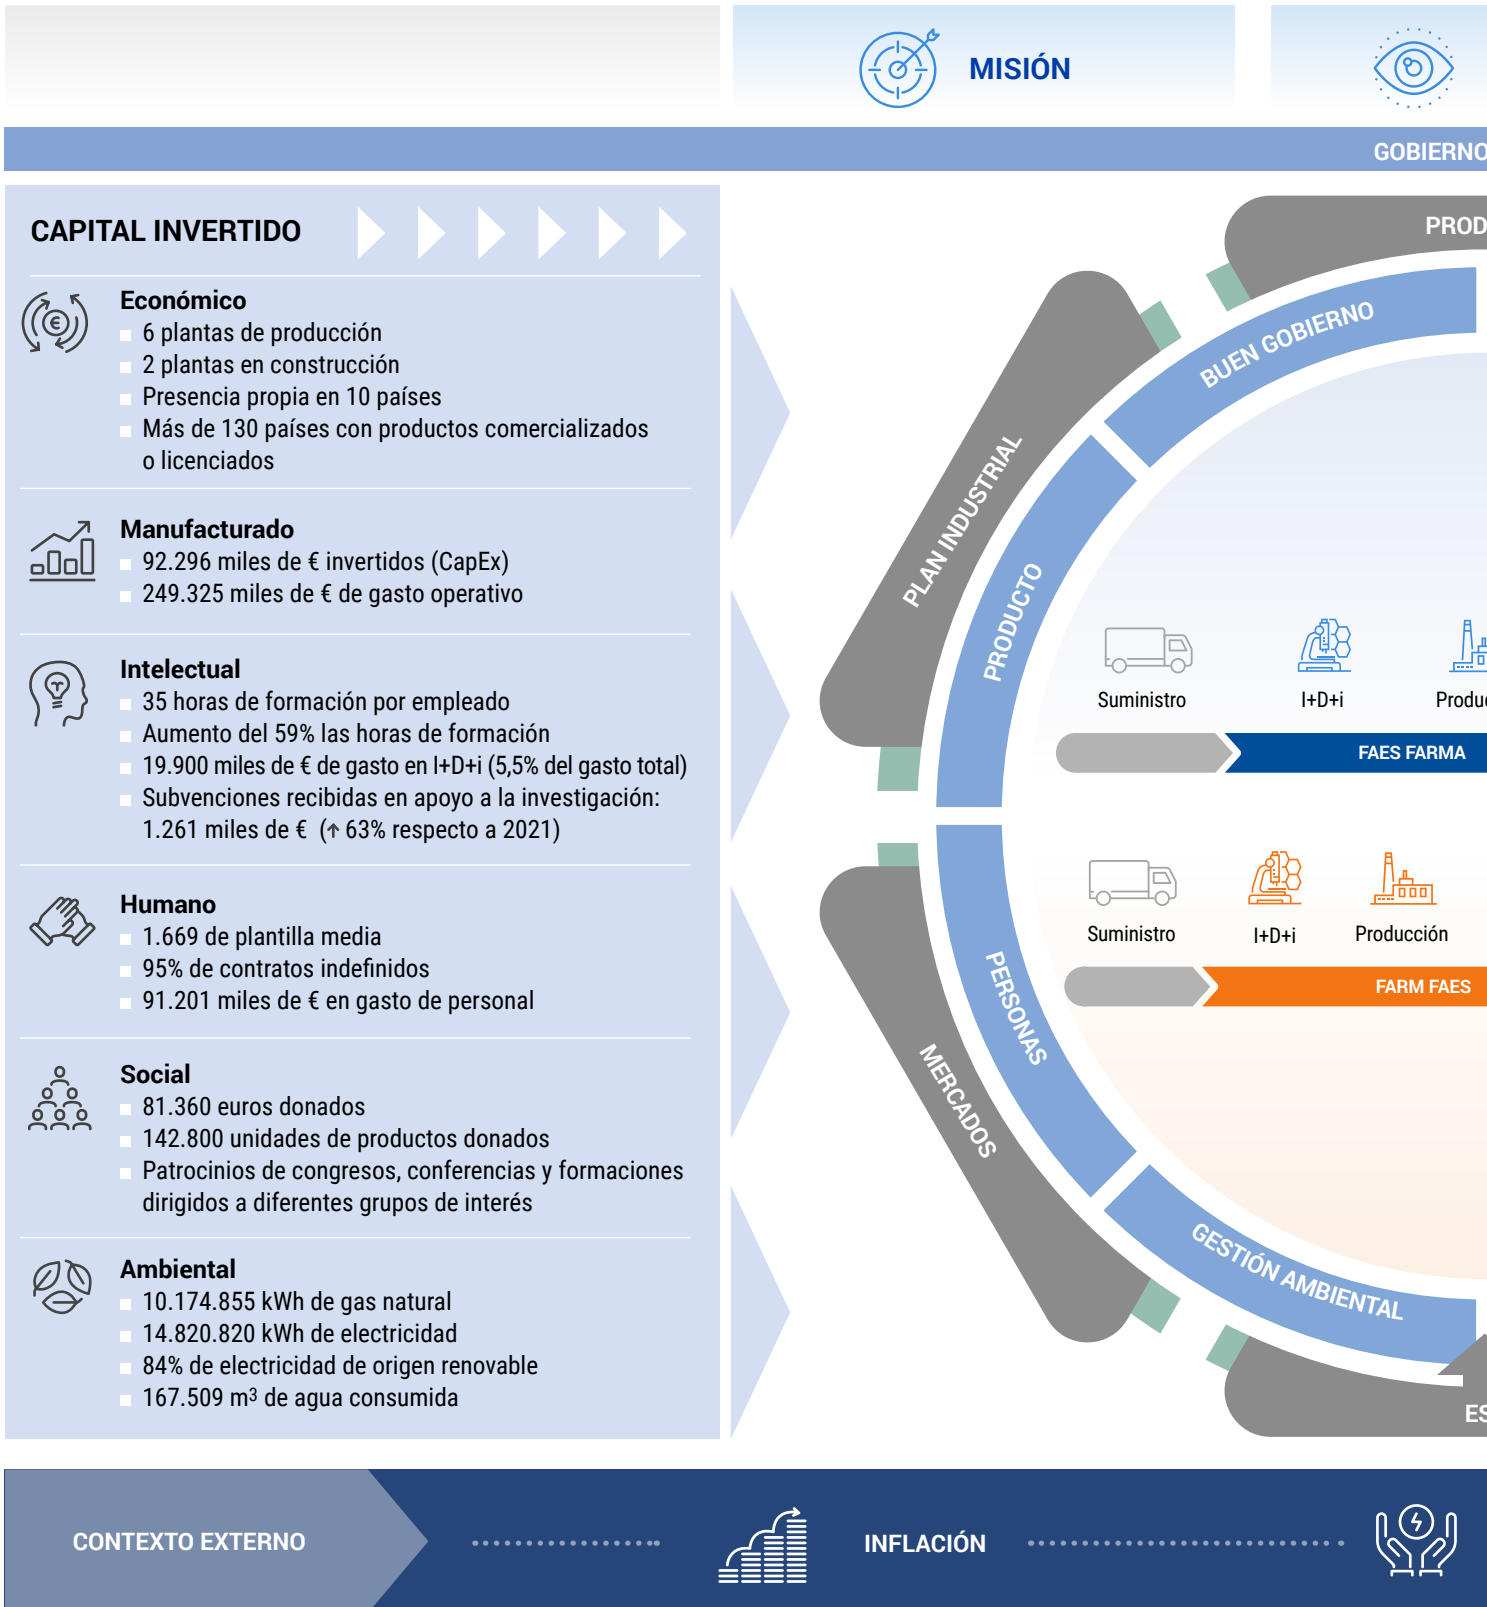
MISIÓN

GOBIERNO

CAPITAL INVERTIDO

Económico
6 plantas de producción
2 plantas en construcción
Presencia propia en 10 países
Más de 130 países con productos comercializados o licenciados

Manufacturado
92.296 miles de € invertidos (CapEx)
249.325 miles de € de gasto operativo

Intelectual
35 horas de formación por empleado
Aumento del 59% las horas de formación
19.900 miles de € de gasto en I+D+i (5,5% del gasto total)
Subvenciones recibidas en apoyo a la investigación: 1.261 miles de € (↑ 63% respecto a 2021)

Humano
1.669 de plantilla media
95% de contratos indefinidos
91.201 miles de € en gasto de personal

Social
81.360 euros donados
142.800 unidades de productos donados
Patrocinios de congresos, conferencias y formaciones dirigidos a diferentes grupos de interés

Ambiental
10.174.855 kWh de gas natural
14.820.820 kWh de electricidad
84% de electricidad de origen renovable
167.509 m$^3$ de agua consumida

PROD

BUEN GOBIERNO

PLAN INDUSTRIAL

PRODUCTO

Suministro
I+D+i
Produ

FAES FARMA

Suministro
I+D+i
Producción

FARM FAES

PERSONAS

MERCADOS

GESTIÓN AMBIENTAL

ES

CONTEXTO EXTERNO

INFLACIÓN